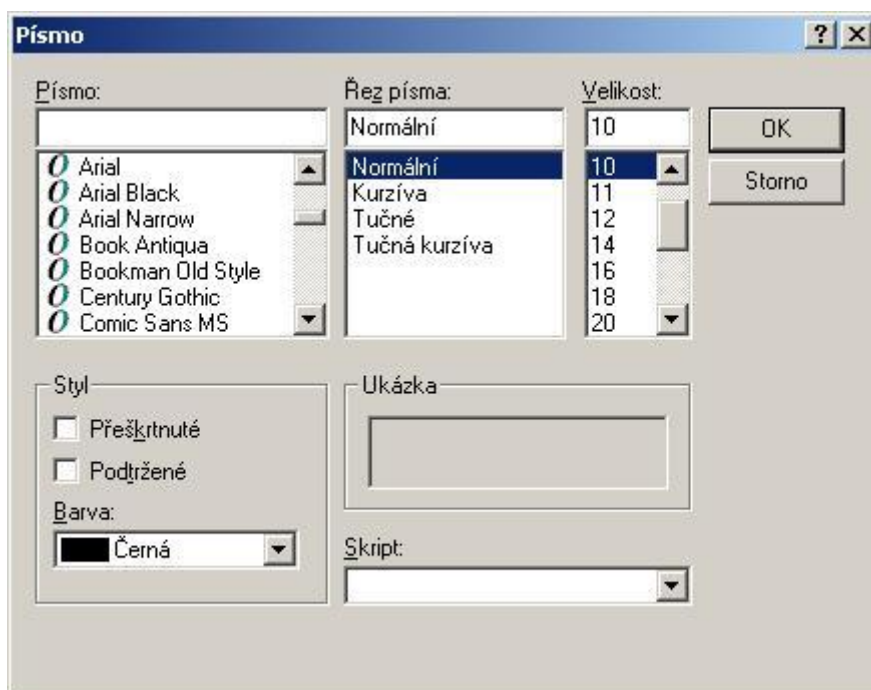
Písmo

?

Písmo:

Arial
Arial Black
Arial Narrow
Book Antiqua
Bookman Old Style
Century Gothic
Comic Sans MS

Řez písma:

Normální

Normální
Kurzíva
Tučné
Tučná kurzíva

Velikost:

10

10
11
12
14
16
18
20

OK

Storno

Styl

Přeškrtnuté

Podtržené

Barva:

Černá

Ukázka

Skript: